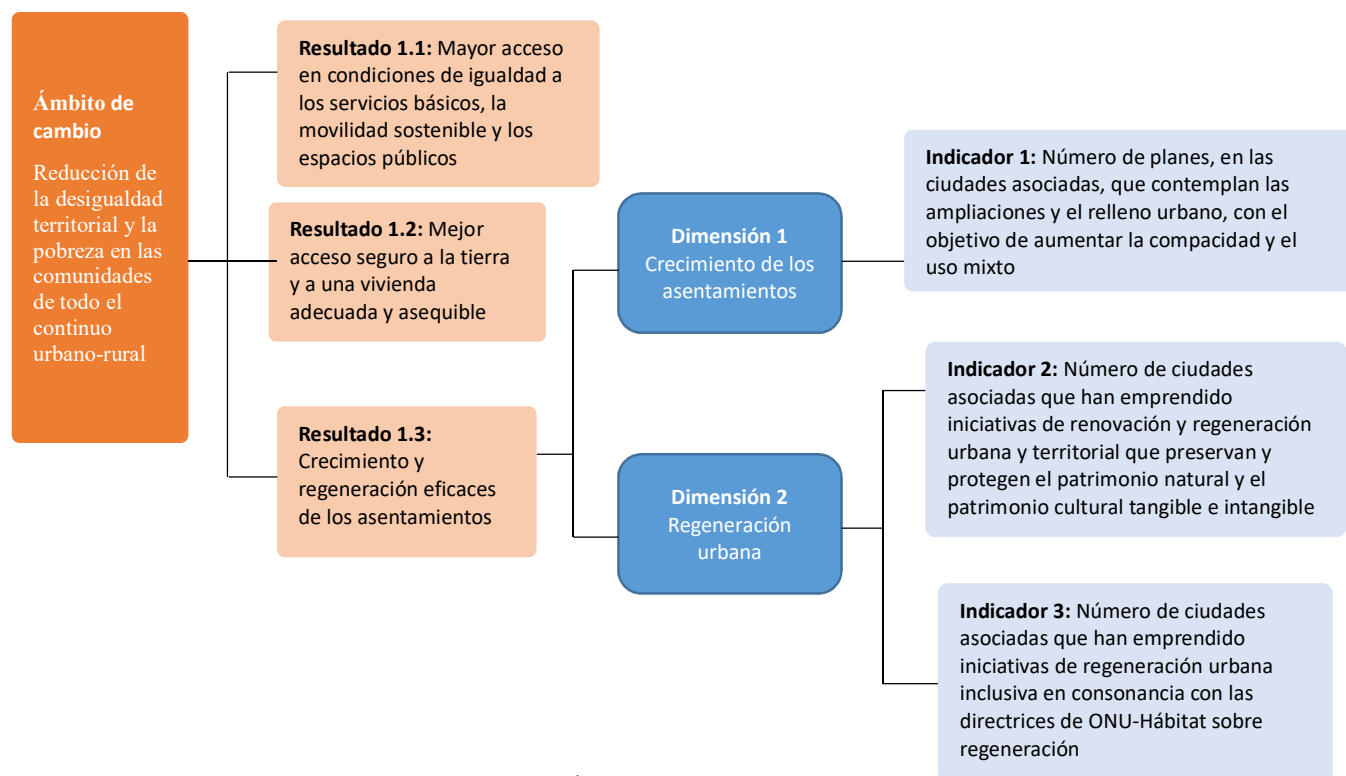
Ámbito de cambio

Reducción de la desigualdad territorial y la pobreza en las comunidades de todo el continuo urbano-rural

Resultado 1.1: Mayor acceso en condiciones de igualdad a los servicios básicos, la movilidad sostenible y los espacios públicos

Resultado 1.2: Mejor acceso seguro a la tierra y a una vivienda adecuada y asequible

Resultado 1.3: Crecimiento y regeneración eficaces de los asentamientos

Dimensión 1
Crecimiento de los asentamientos

Dimensión 2
Regeneración urbana

Indicador 1: Número de planes, en las ciudades asociadas, que contemplan las ampliaciones y el relleno urbano, con el objetivo de aumentar la compacidad y el uso mixto

Indicador 2: Número de ciudades asociadas que han emprendido iniciativas de renovación y regeneración urbana y territorial que preservan y protegen el patrimonio natural y el patrimonio cultural tangible e intangible

Indicador 3: Número de ciudades asociadas que han emprendido iniciativas de regeneración urbana inclusiva en consonancia con las directrices de ONU-Hábitat sobre regeneración